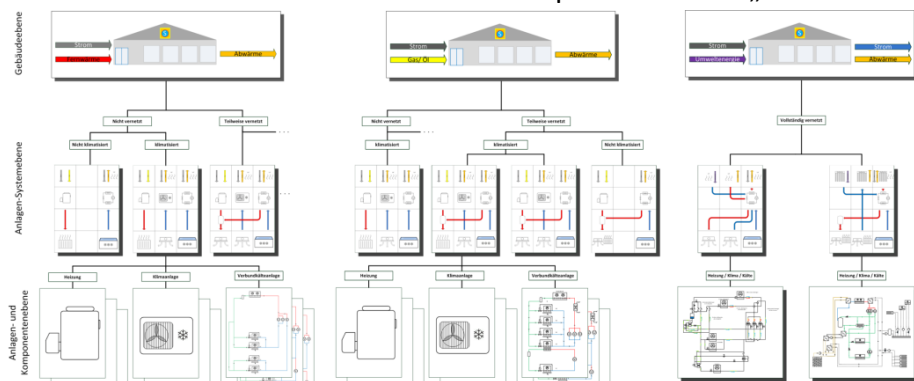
Gebäudeebene

Anlagen-Systemebene

Anlagen- und Komponentenebene

Strom
Fernwärme
Abwärme

Nicht vernetzt
Teilweise vernetzt
Nicht klimatisiert
Klimatisiert

Heizung
Klimaanlage
Verbundkälteanlage

Strom
Gas/ Öl
Abwärme

Nicht vernetzt
Teilweise vernetzt
Klimatisiert
Klimatisiert
Nicht klimatisiert

Heizung
Klimaanlage
Verbundkälteanlage

Strom
Umweltenergie
Strom
Abwärme

Vollständig vernetzt

Heizung / Klima / Kälte
Heizung / Klima / Kälte